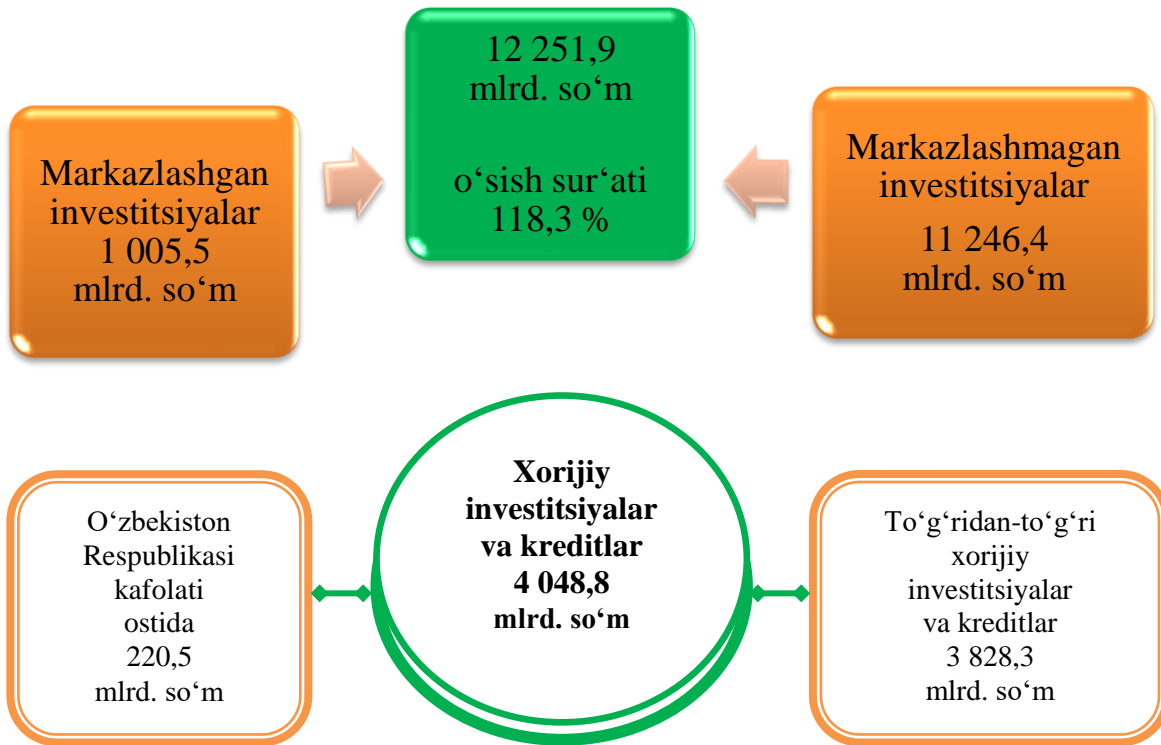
Markazlashgan investitsiyalar 1 005,5 mlrd. so‘m

12 251,9 mlrd. so‘m

o‘sish sur‘ati 118,3 %

Markazlashmagan investitsiyalar

11 246,4 mlrd. so‘m

O‘zbekiston Respublikasi kafolati ostida 220,5 mlrd. so‘m

**Xorijiy investitsiyalar va kreditlar 4 048,8 mlrd. so‘m**

To‘g‘ridan-to‘g‘ri xorijiy investitsiyalar va kreditlar 3 828,3 mlrd. so‘m